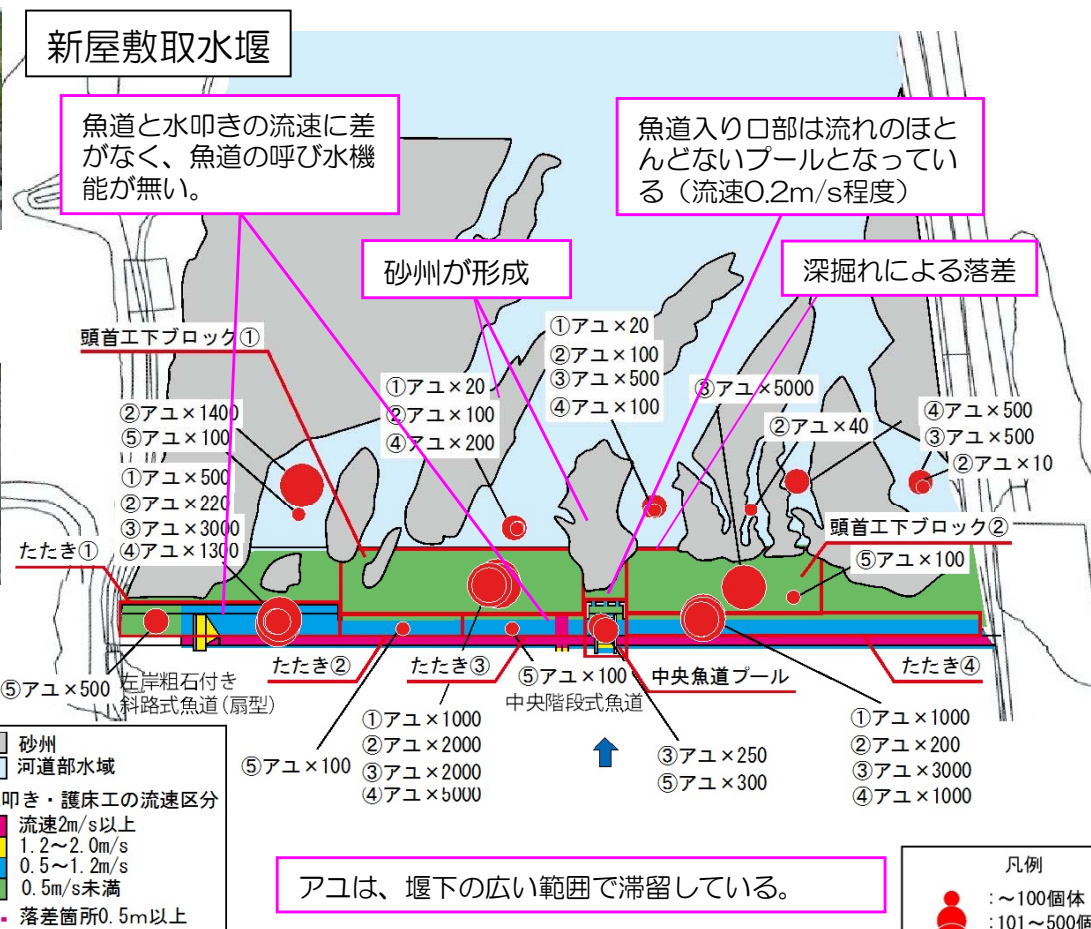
新屋敷取水堰

魚道と水叩きの流速に差がなく、魚道の呼び水機能が無い。

魚道入り口部は流れのほとんどないプールとなっている（流速0.2m/s程度）

砂州が形成

深掘れによる落差

頭首工下ブロック①

②アユ×1400
⑤アユ×100

①アユ×500
②アユ×220
③アユ×3000
④アユ×1300

①アユ×20
②アユ×100
④アユ×200

①アユ×20
②アユ×100
③アユ×500
④アユ×100

③アユ×5000

②アユ×40

④アユ×500
③アユ×500
②アユ×10

頭首工下ブロック②
⑤アユ×100

たたき①

⑤アユ×500
左岸粗石付き斜路式魚道（扇型）

たたき②

たたき③

⑤アユ×100
中央階段式魚道

中央魚道プール

たたき④

⑤アユ×100

①アユ×1000
②アユ×2000
③アユ×2000
④アユ×5000

③アユ×250
⑤アユ×300

①アユ×1000
②アユ×200
③アユ×3000
④アユ×1000

砂州
河道部水域
叩き・護床工の流速区分
流速2m/s以上
1.2～2.0m/s
0.5～1.2m/s
0.5m/s未満
落差箇所0.5m以上

アユは、堰下の広い範囲で滞留している。

凡例
：～100個体
：101～500個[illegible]